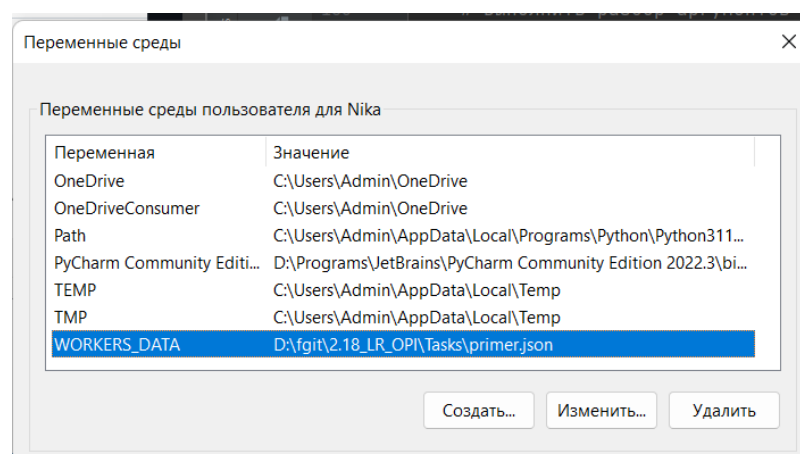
Переменные среды

Переменные среды пользователя для Nika

| Переменная | Значение |
|---|---|
| OneDrive | C:\Users\Admin\OneDrive |
| OneDriveConsumer | C:\Users\Admin\OneDrive |
| Path | C:\Users\Admin\AppData\Local\Programs\Python\Python311... |
| PyCharm Community Editi... | D:\Programs\JetBrains\PyCharm Community Edition 2022.3\bi... |
| TEMP | C:\Users\Admin\AppData\Local\Temp |
| TMP | C:\Users\Admin\AppData\Local\Temp |
| WORKERS_DATA | D:\fgit\2.18_LR_OPI\Tasks\primer.json |

Создать... Изменить... Удалить